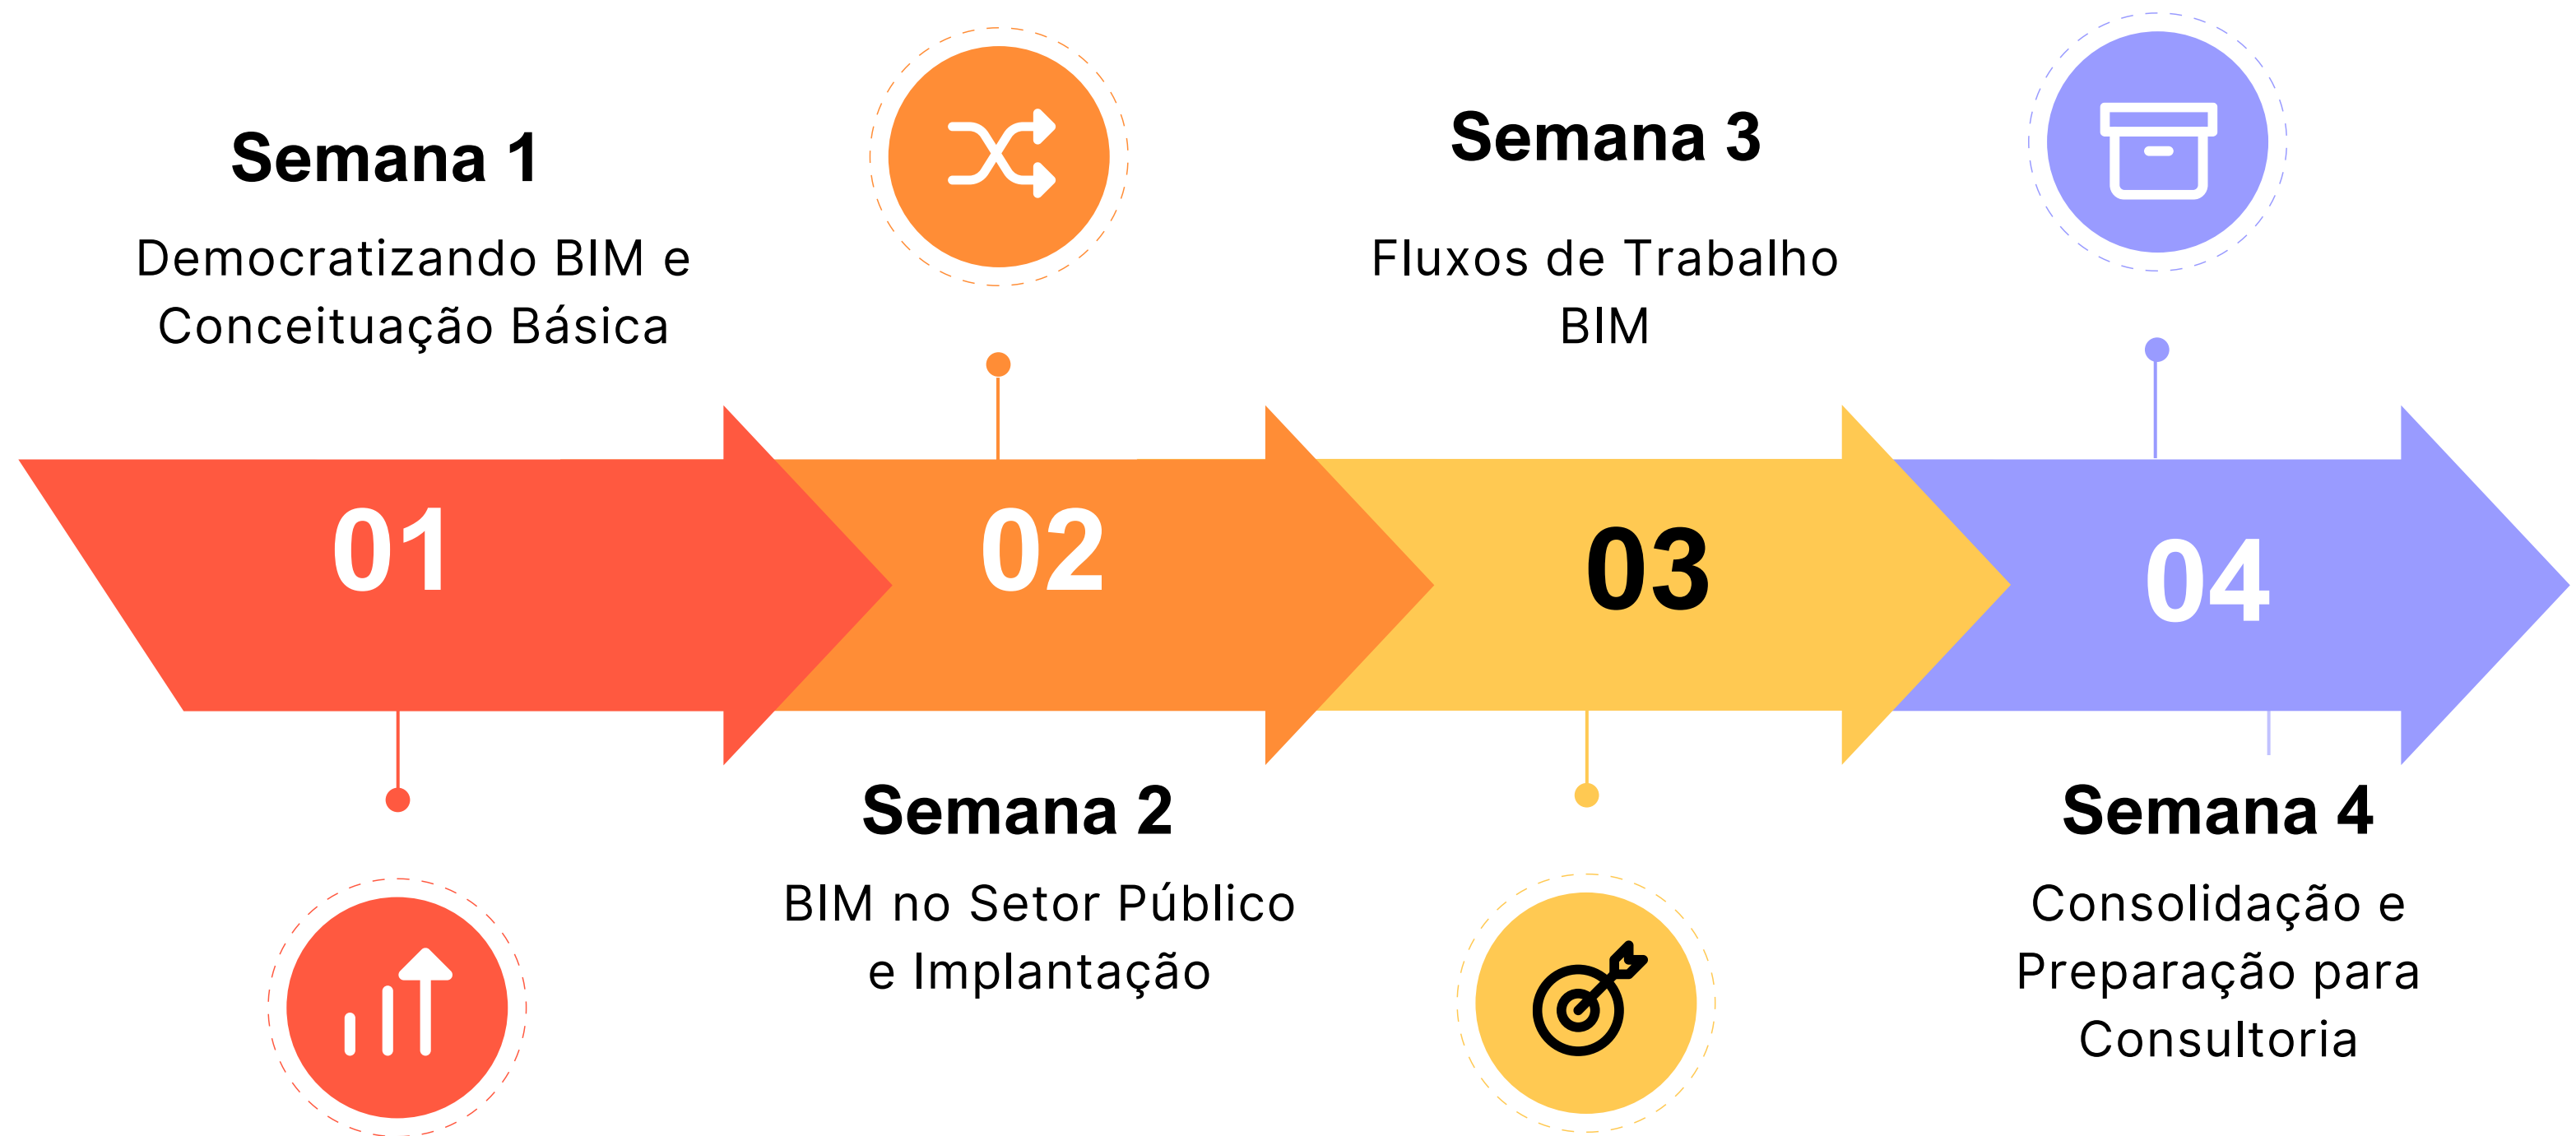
Semana 1

Democratizando BIM e Conceituação Básica

Semana 3

Fluxos de Trabalho BIM

01

02

03

04

Semana 2

BIM no Setor Público e Implantação

Semana 4

Consolidação e Preparação para Consultoria